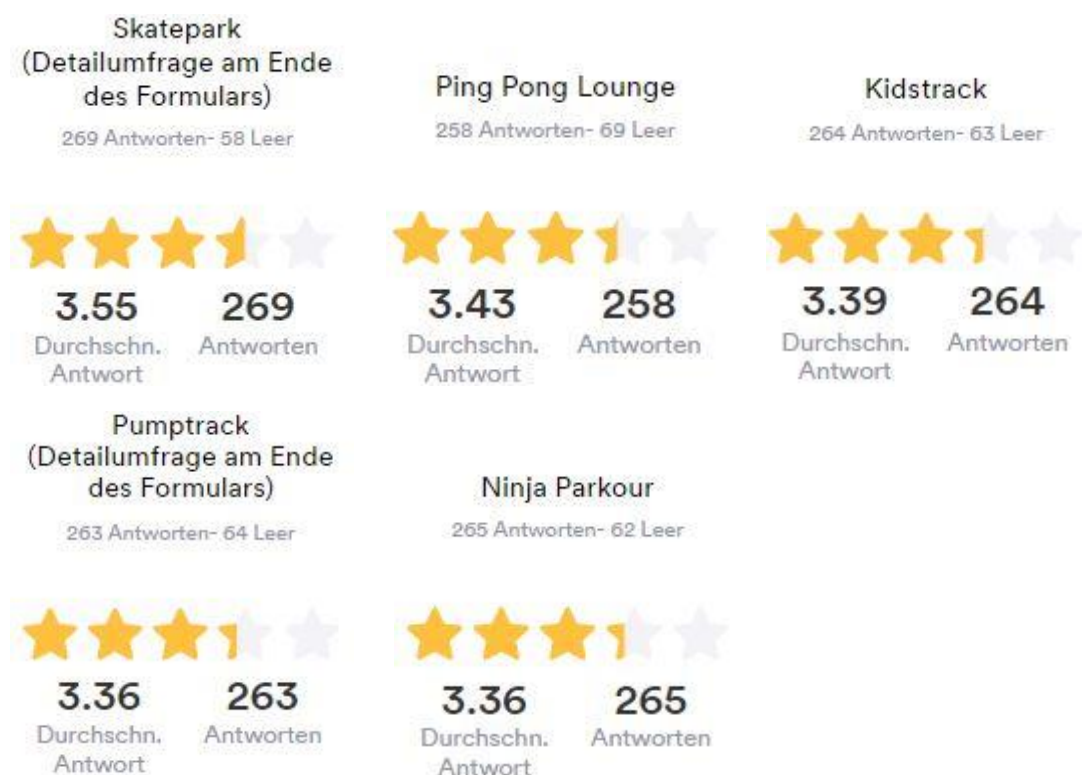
Skatepark (Detailumfrage am Ende des Formulars)

269 Antworten- 58 Leer

3.55 Durchschn. Antwort

269 Antworten

Ping Pong Lounge

258 Antworten- 69 Leer

3.43 Durchschn. Antwort

258 Antworten

Kidstrack

264 Antworten- 63 Leer

3.39 Durchschn. Antwort

264 Antworten

Pumptrack (Detailumfrage am Ende des Formulars)

263 Antworten- 64 Leer

3.36 Durchschn. Antwort

263 Antworten

Ninja Parkour

265 Antworten- 62 Leer

3.36 Durchschn. Antwort

265 Antworten